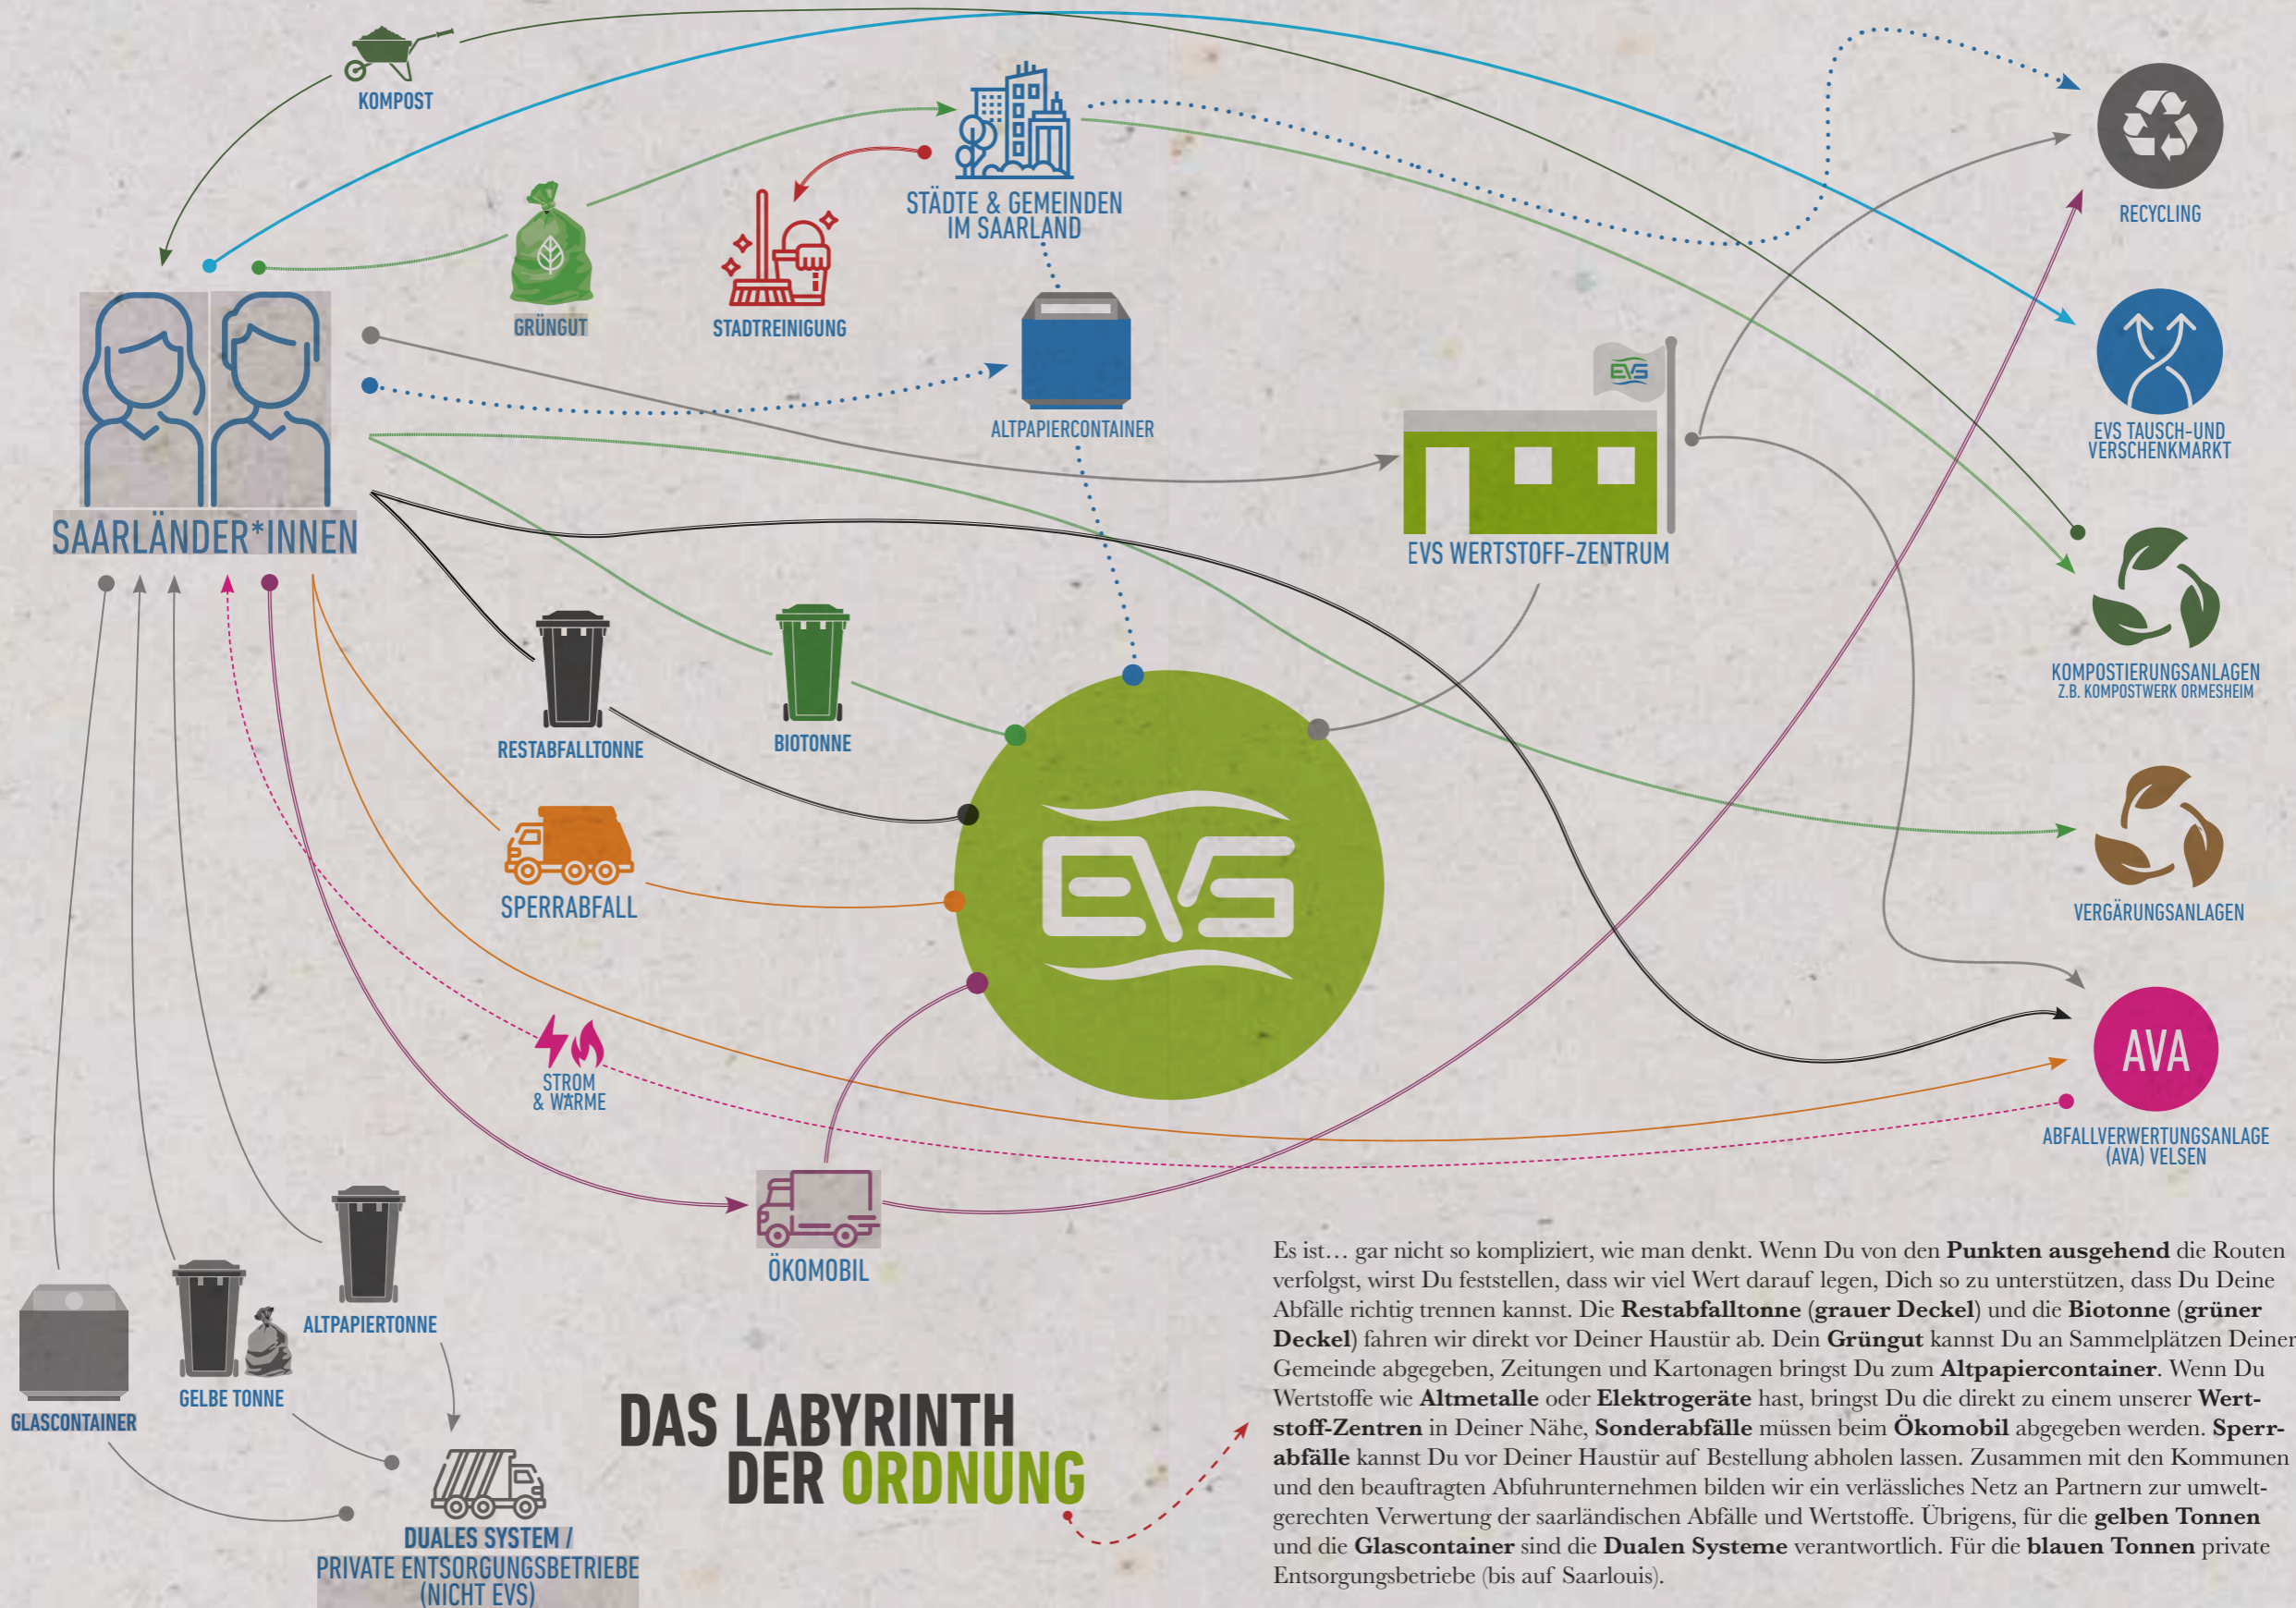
KOMPOST

STÄDTE & GEMEINDEN IM SAARLAND

RECYCLING

GRÜNGUT

STADTREINIGUNG

ALTPAPIERCONTAINER

EVS

EVS TAUSCH-UND VERSCHENKMARKT

SAARLÄNDER*INNEN

EVS WERTSTOFF-ZENTRUM

KOMPOSTIERUNGSANLAGEN
Z.B. KOMPOSTWERK ORMESHEIM

RESTABFALLTONNE

BIOTONNE

EVS

SPERRABFALL

VERGÄRUNGSANLAGEN

STROM & WÄRME

AVA

ABFALLVERWERTUNGSANLAGE (AVA) VELSEN

ÖKOMOBIL

GLASCONTAINER

GELBE TONNE

ALTPAPIERTONNE

DUALES SYSTEM / PRIVATE ENTSORGUNGSBETRIEBE (NICHT EVS)

DAS LABYRINTH DER ORDNUNG

Es ist… gar nicht so kompliziert, wie man denkt. Wenn Du von den **Punkten ausgehend** die Routen verfolgst, wirst Du feststellen, dass wir viel Wert darauf legen, Dich so zu unterstützen, dass Du Deine Abfälle richtig trennen kannst. Die **Restabfalltonne** (**grauer Deckel**) und die **Biotonne** (**grüner Deckel**) fahren wir direkt vor Deiner Haustür ab. Dein **Grüngut** kannst Du an Sammelplätzen Deiner Gemeinde abgegeben, Zeitungen und Kartonagen bringst Du zum **Altpapiercontainer**. Wenn Du Wertstoffe wie **Altmetalle** oder **Elektrogeräte** hast, bringst Du die direkt zu einem unserer **Wertstoff-Zentren** in Deiner Nähe, **Sonderabfälle** müssen beim **Ökomobil** abgegeben werden. **Sperrabfälle** kannst Du vor Deiner Haustür auf Bestellung abholen lassen. Zusammen mit den Kommunen und den beauftragten Abfuhrunternehmen bilden wir ein verlässliches Netz an Partnern zur umweltgerechten Verwertung der saarländischen Abfälle und Wertstoffe. Übrigens, für die **gelben Tonnen** und die **Glascontainer** sind die **Dualen Systeme** verantwortlich. Für die **blauen Tonnen** private Entsorgungsbetriebe (bis auf Saarlouis).